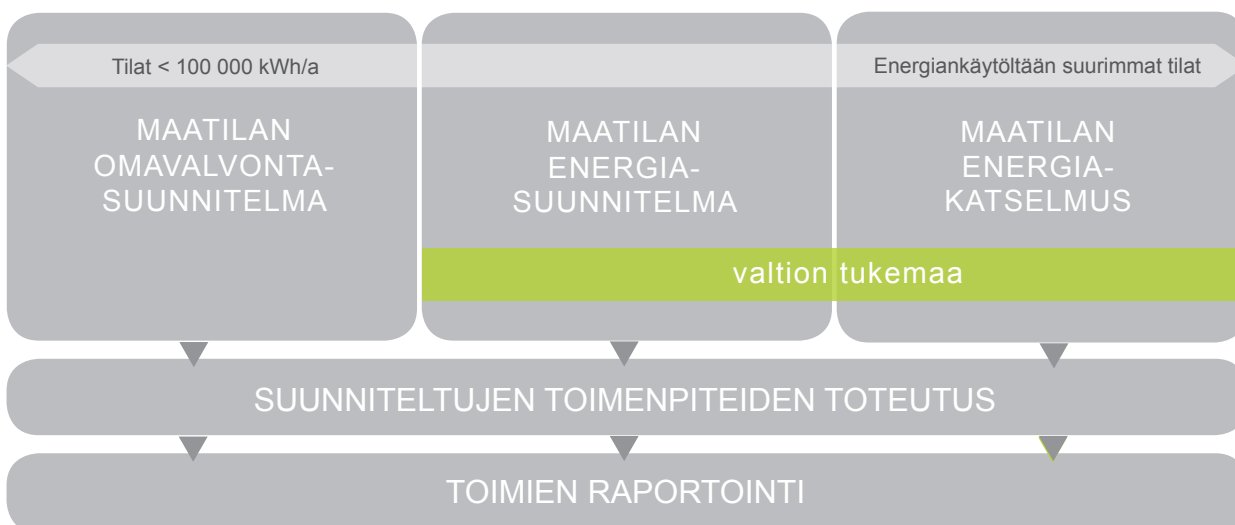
Tilat < 100 000 kWh/a

Energiankäytöltään suurimmat tilat

MAATILAN OMAVALVONTA-SUUNNITELMA

MAATILAN ENERGIA-SUUNNITELMA

MAATILAN ENERGIA-KATSELMUS

valtion tukemaa

SUUNNITELTUJEN TOIMENPITEIDEN TOTEUTUS

TOIMIEN RAPORTOINTI